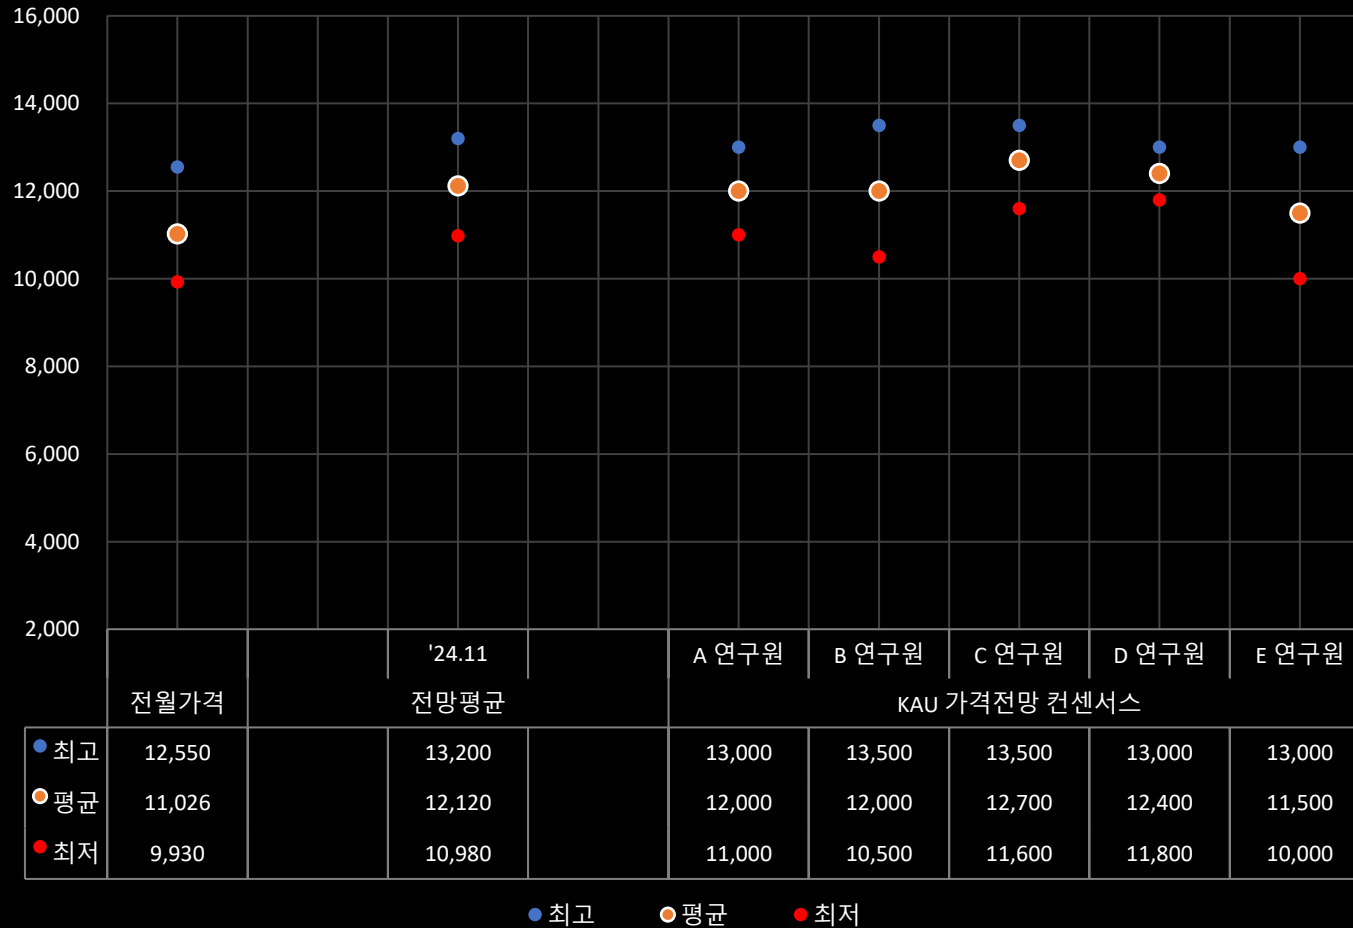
16,000
14,000
12,000
10,000
8,000
6,000
4,000
2,000

| | | '24.11 | | A 연구원 | B 연구원 | C 연구원 | D 연구원 | E 연구원 |
|---|---|---|---|---|---|---|---|---|
| | 전월가격 | 전망평균 | | KAU 가격전망 컨센서스 | | | | |
| 최고 | 12,550 | 13,200 | | 13,000 | 13,500 | 13,500 | 13,000 | 13,000 |
| 평균 | 11,026 | 12,120 | | 12,000 | 12,000 | 12,700 | 12,400 | 11,500 |
| 최저 | 9,930 | 10,980 | | 11,000 | 10,500 | 11,600 | 11,800 | 10,000 |

최고 평균 최저